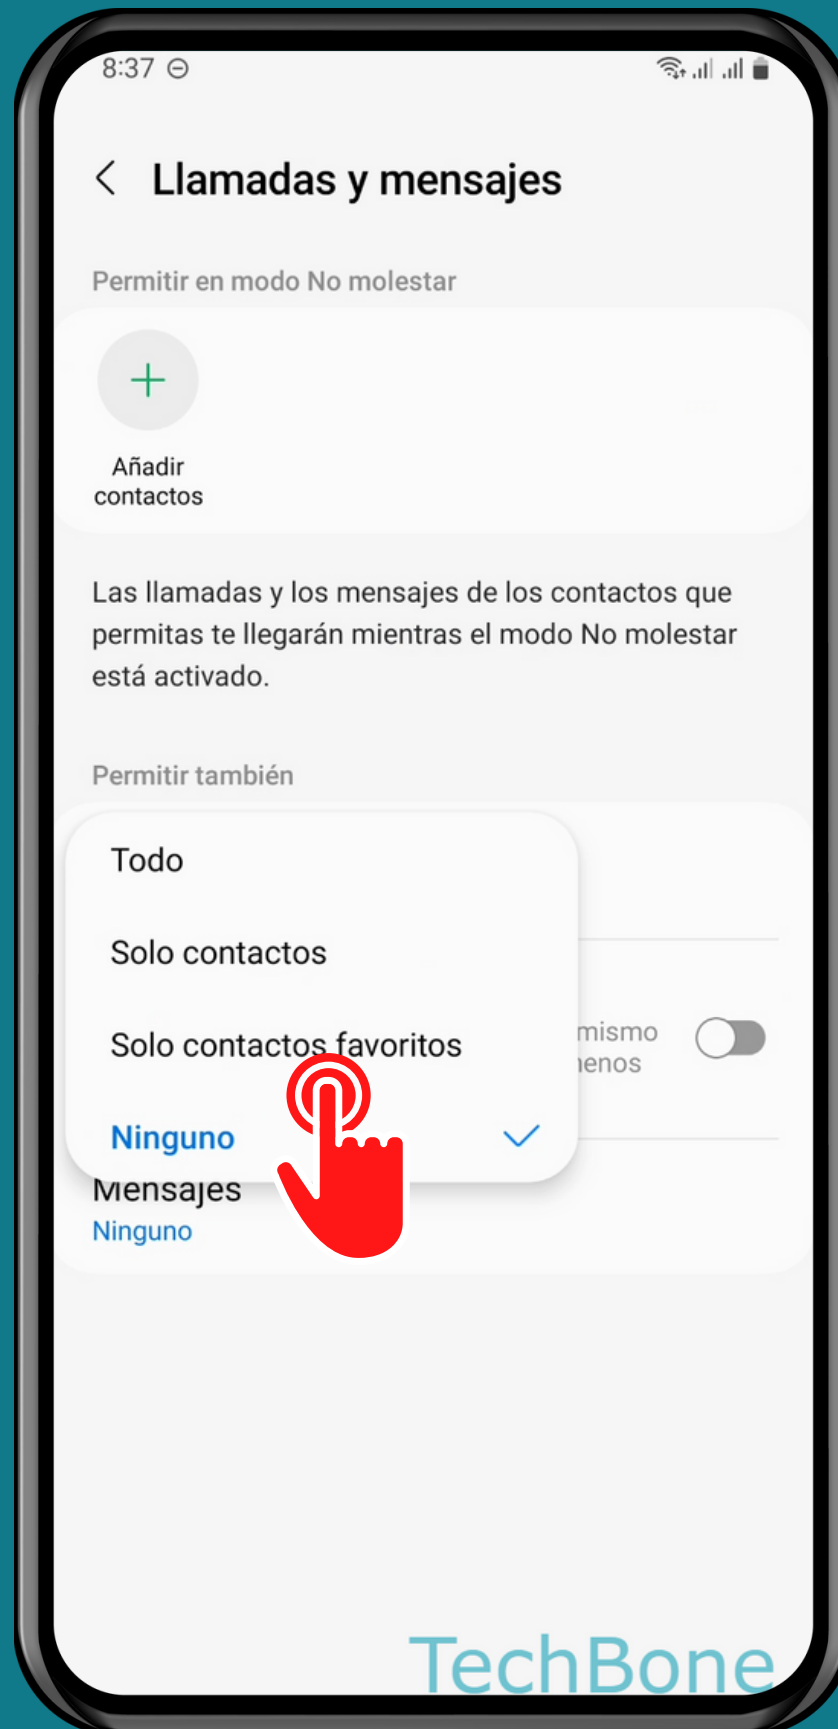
8:37

Llamadas y mensajes

Permitir en modo No molestar

+

Añadir contactos

Las llamadas y los mensajes de los contactos que permitas te llegarán mientras el modo No molestar está activado.

Permitir también

Todo

Solo contactos

Solo contactos favoritos

Ninguno

mismo
nenos

Mensajes
Ninguno

TechBone